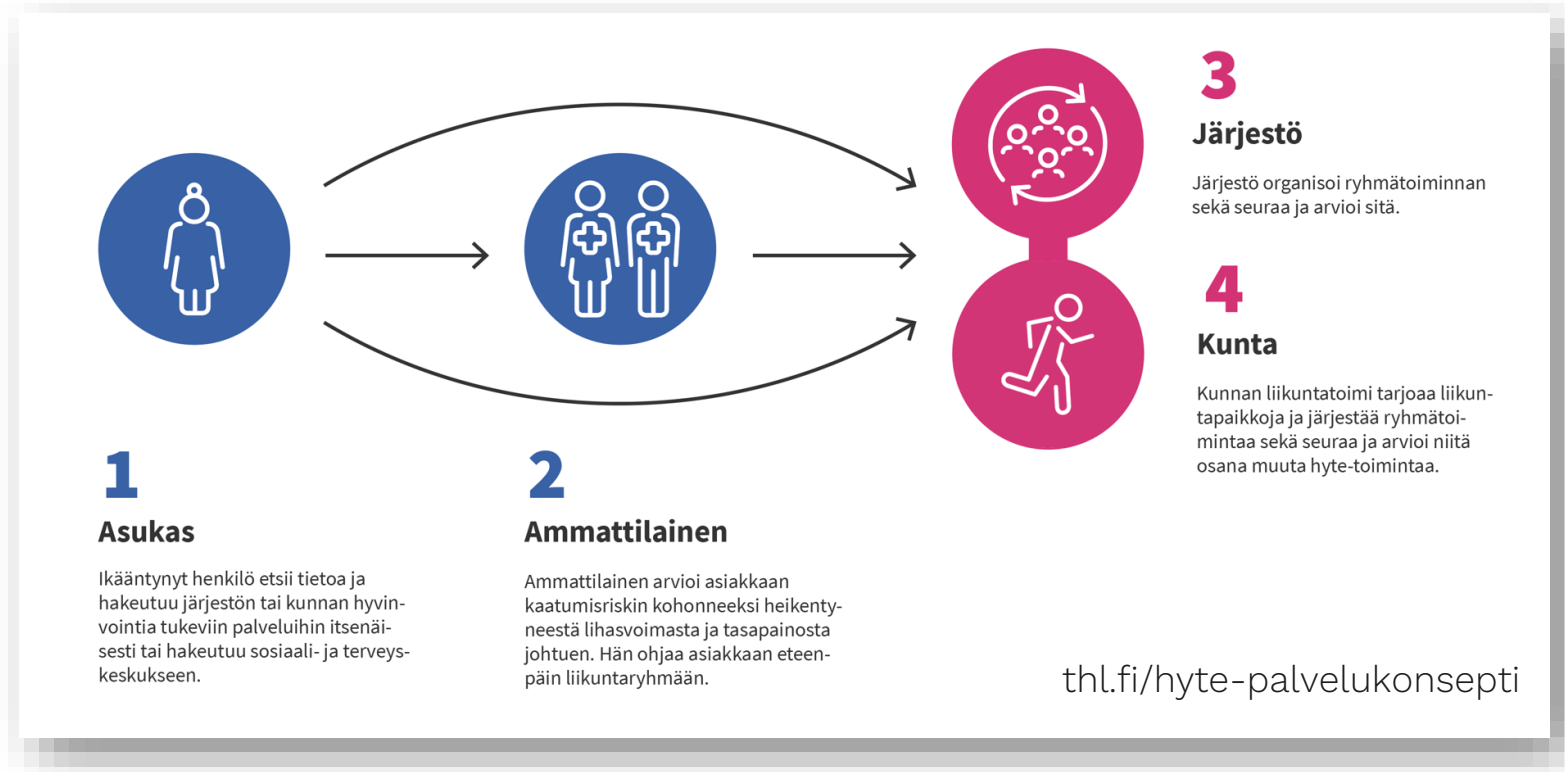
3

Järjestö

Järjestö organisoi ryhmätoiminnan sekä seuraa ja arvioi sitä.

4

Kunta

Kunnan liikuntatoimi tarjoaa liikuntapaikkoja ja järjestää ryhmätoimintaa sekä seuraa ja arvioi niitä osana muuta hyte-toimintaa.

1

Asukas

Ikääntynyt henkilö etsii tietoa ja hakeutuu järjestön tai kunnan hyvinvointia tukeviin palveluihin itsenäisesti tai hakeutuu sosiaali- ja terveyskeskukseen.

2

Ammattilainen

Ammattilainen arvioi asiakkaan kaatumisriskin kohonneeksi heikentyneestä lihasvoimasta ja tasapainosta johtuen. Hän ohjaa asiakkaan eteenpäin liikuntaryhmään.

thl.fi/hyte-palvelukonsepti